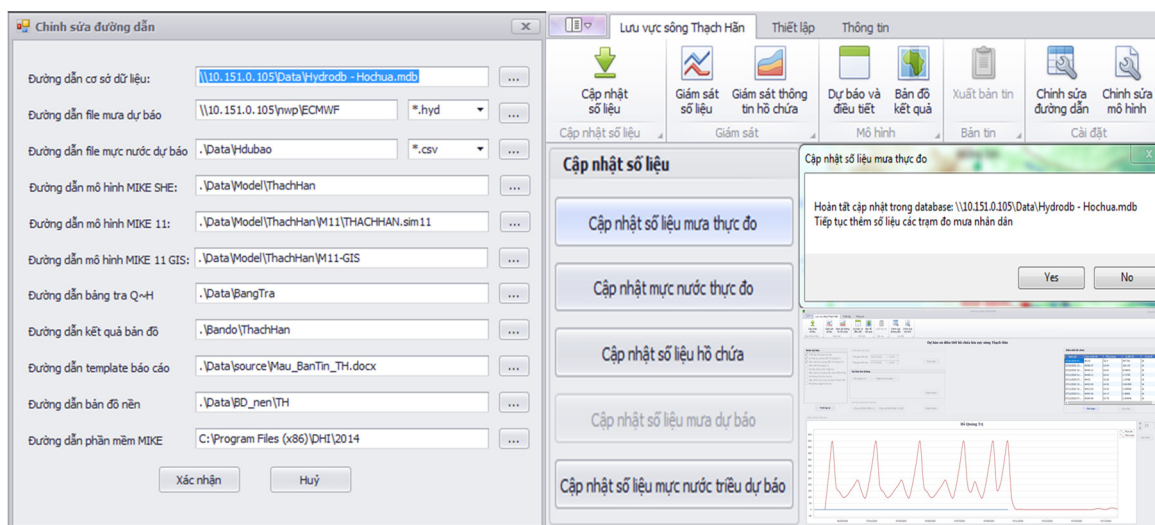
Chỉnh sửa đường dẫn

Đường dẫn cơ sở dữ liệu: \\10.151.0.105\Data\Hydrodb - Hochua.mdb ...

Đường dẫn file mưa dự báo \\10.151.0.105\nwp\ECMWF *.hyd ...

Đường dẫn file mực nước dự báo .\Data\Hdubao *.csv ...

Đường dẫn mô hình MIKE SHE: .\Data\Model\ThachHan ...

Đường dẫn mô hình MIKE 11: .\Data\Model\ThachHan\M11\THACHHAN.sim11 ...

Đường dẫn mô hình MIKE 11 GIS: .\Data\Model\ThachHan\M11-GIS ...

Đường dẫn bảng tra Q~H .\Data\BangTra ...

Đường dẫn kết quả bản đồ .\Bando\ThachHan ...

Đường dẫn template báo cáo .\Data\source\Mau_BanTin_TH.docx ...

Đường dẫn bản đồ nền .\Data\BD_nen\TH ...

Đường dẫn phần mềm MIKE C:\Program Files (x86)\DHI\2014 ...

Xác nhận Huỷ

Lưu vực sông Thạch Hãn Thiết lập Thông tin

Cập nhật số liệu | Giám sát số liệu | Giám sát thông tin hồ chứa | Dự báo và điều tiết | Bản đồ kết quả | Xuất bản tin | Chỉnh sửa đường dẫn | Chỉnh sửa mô hình

Cập nhật số liệu | Giám sát | Mô hình | Bản tin | Cài đặt

Cập nhật số liệu

Cập nhật số liệu mưa thực đo

Cập nhật mực nước thực đo

Cập nhật số liệu hồ chứa

Cập nhật số liệu mưa dự báo

Cập nhật số liệu mực nước triều dự báo

Cập nhật số liệu mưa thực đo

Hoàn tất cập nhật trong database: \\10.151.0.105\Data\Hydrodb - Hochua.mdb
Tiếp tục thêm số liệu các trạm đo mưa nhân dân

Yes No